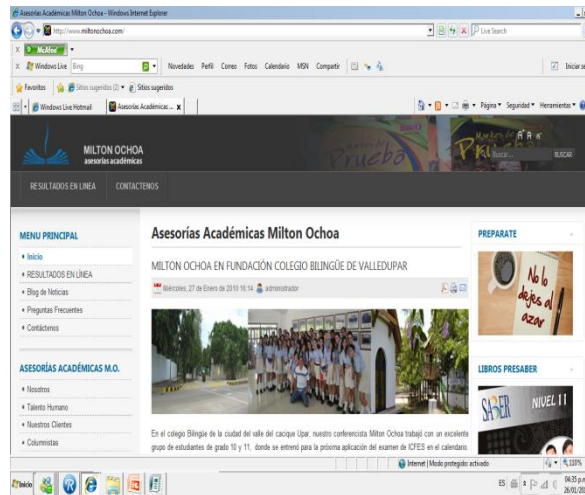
Asesorías Académicas Milton Ochoa - Windows Internet Explorer

http://www.miltonochoa.com/

Live Search

McAfee

Windows Live Bing

Novedades Perfil Correo Fotos Calendario MSN Compartir

Iniciar se

Favoritos

Sitios sugeridos (2)

Sitios sugeridos

Windows Live Hotmail

Asesorías Académicas ...

Página Seguridad Herramientas

MILTON OCHOA
asesorías académicas

Prueba

Buscar...

BUSCAR

RESULTADOS EN LINEA

CONTACTENOS

MENU PRINCIPAL

Inicio

RESULTADOS EN LINEA

Blog de Noticias

Preguntas Frecuentes

Contáctenos

ASESORÍAS ACADÉMICAS M.O.

Nosotros

Talento Humano

Nuestros Clientes

Columnistas

Asesorías Académicas Milton Ochoa

MILTON OCHOA EN FUNDACIÓN COLEGIO BILINGÜE DE VALLEDUPAR

Miércoles, 27 de Enero de 2010 16:14 administrador

En el colegio Bilingüe de la ciudad del valle del cacique Upar, nuestro conferencista Milton Ochoa trabajó con un excelente grupo de estudiantes de grado 10 y 11, donde se entrenó para la próxima aplicación del examen de ICFES en el calendario

PREPARATE

No lo dejes al azar

LIBROS PRESABER

SABER

NIVEL 11

Internet | Modo protegido: activado

110%

Inicio

ES

04:35 p.m.
26/01/20